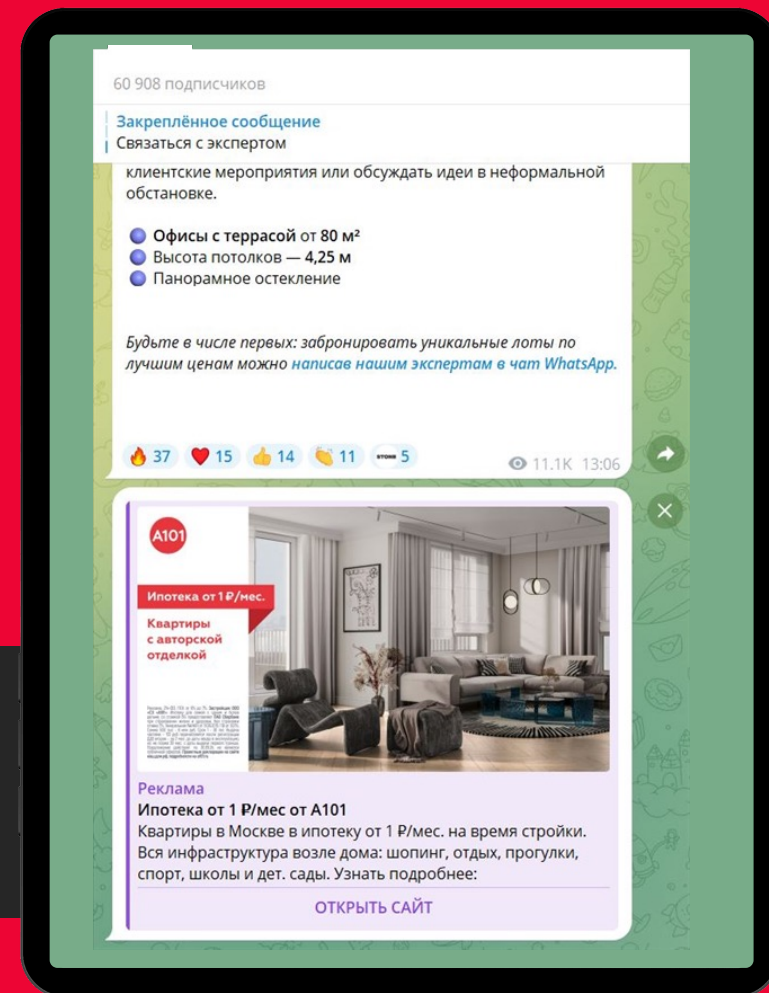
60 908 подписчиков

Закреплённое сообщение
Связаться с экспертом

клиентские мероприятия или обсуждать идеи в неформальной обстановке.

Офисы с террасой от 80 м²
Высота потолков — 4,25 м
Панорамное остекление

Будьте в числе первых: забронировать уникальные лоты по лучшим ценам можно написав нашим экспертам в чат WhatsApp.

🔥 37 ❤️ 15 👍 14 👏 11 5 11.1K 13:06

A101
Ипотека от 1 ₽/мес.
Квартиры с авторской отделкой
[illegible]

Реклама
Ипотека от 1 ₽/мес от A101
Квартиры в Москве в ипотеку от 1 ₽/мес. на время стройки. Вся инфраструктура возле дома: шопинг, отдых, прогулки, спорт, школы и дет. сады. Узнать подробнее:
ОТКРЫТЬ САЙТ